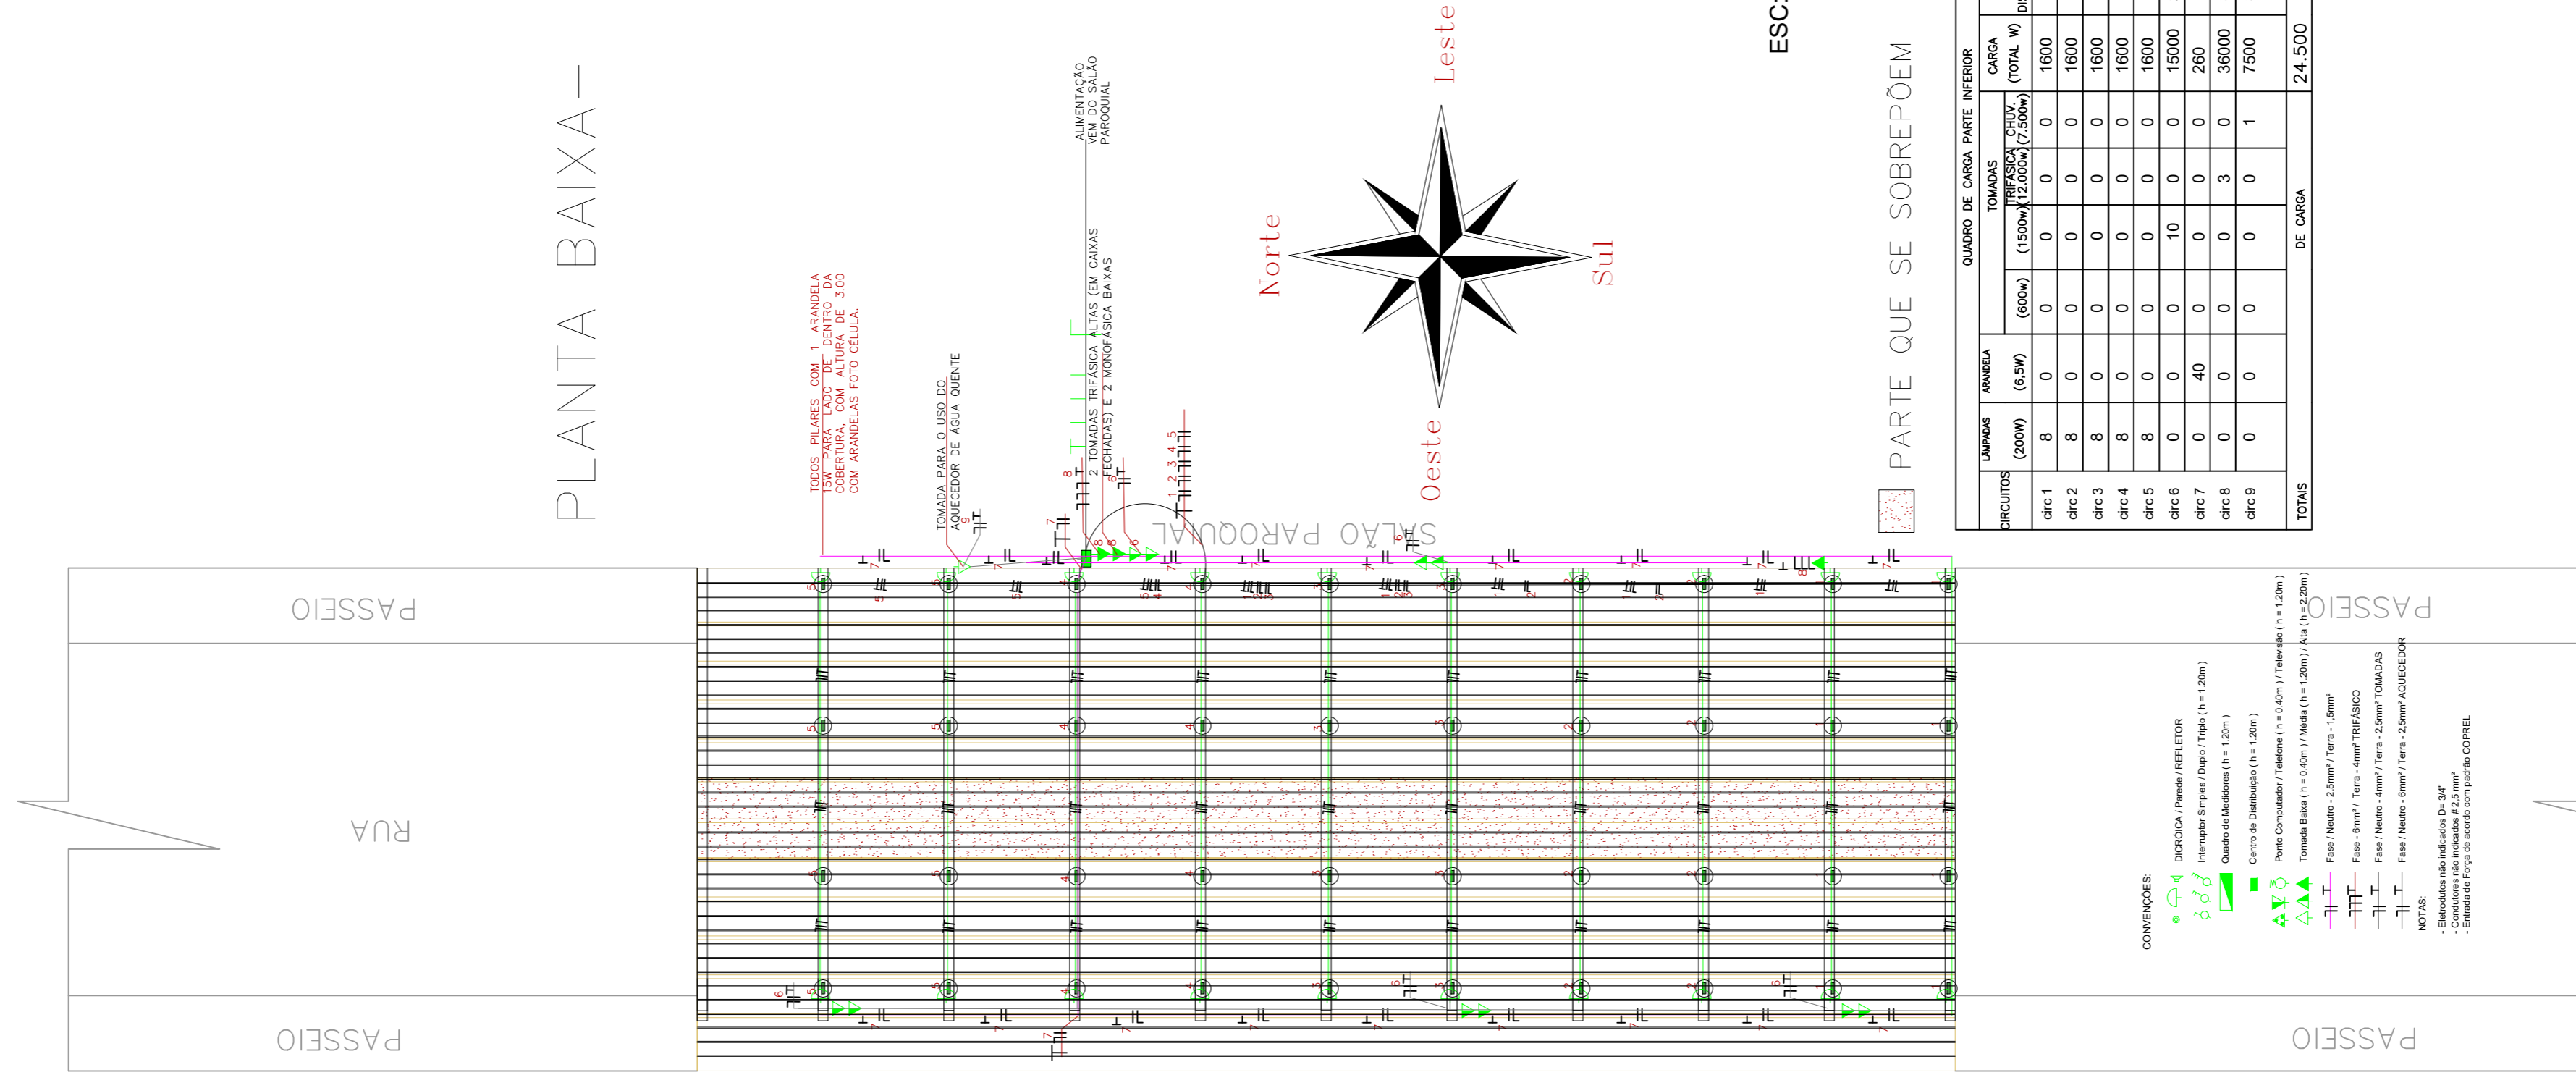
PLANTA BAIXA

TODOS PILARES COM 1 ARANDELA 15W PARA LADO DE DENTRO DA COBERTURA, COM ALTURA DE 3.00 COM ARANDELAS FOTO CÉLULA.

TOMADA PARA O USO DO AQUECEDOR DE AGUA QUENTE

ALIMENTAÇÃO VEM DO SALÃO PAROQUIAL

2 TOMADAS TRIFÁSICA ALTAS (EM CAIXAS FECHADAS) E 2 MONOFÁSICA BAIXAS

SALÃO PAROQUIAL

Norte

Leste

Sul

Oeste

ESC:

PARTE QUE SE SOBREPÕEM

QUADRO DE CARGA PARTE INFERIOR

| CIRCUITOS | LÂMPADAS (200W) | ARANDELA (6,5W) | TOMADAS (600w) | (1500w) | TRIFÁSICA (12.000w) | CHUV. (7.500w) | CARGA (TOTAL W) |
|---|---|---|---|---|---|---|---|
| circ 1 | 8 | 0 | 0 | 0 | 0 | 0 | 1600 |
| circ 2 | 8 | 0 | 0 | 0 | 0 | 0 | 1600 |
| circ 3 | 8 | 0 | 0 | 0 | 0 | 0 | 1600 |
| circ 4 | 8 | 0 | 0 | 0 | 0 | 0 | 1600 |
| circ 5 | 8 | 0 | 0 | 0 | 0 | 0 | 1600 |
| circ 6 | 0 | 0 | 0 | 10 | 0 | 0 | 15000 |
| circ 7 | 0 | 40 | 0 | 0 | 0 | 0 | 260 |
| circ 8 | 0 | 0 | 0 | 0 | 3 | 0 | 36000 |
| circ 9 | 0 | 0 | 0 | 0 | 0 | 1 | 7500 |
| TOTAIS | | | | DE CARGA | | | 24.500 |

PASSEIO

RUA

PASSEIO

PASSEIO

PASSEIO

CONVENÇÕES:
DICRÓICA / Parede / REFLETOR
Interruptor Simples / Duplo / Triplo ( h = 1.20m )
Quadro de Medidores ( h = 1.20m )
Centro de Distribuição ( h = 1.20m )
Ponto Computador / Telefone ( h = 0.40m ) / Televisão ( h = 1.20m )
Tomada Baixa ( h = 0.40m ) / Média ( h = 1.20m ) / Alta ( h = 2.20m )
Fase / Neutro - 2.5mm² / Terra - 1.5mm²
Fase - 6mm² / Terra - 4mm² TRIFÁSICO
Fase / Neutro - 4mm² / Terra - 2.5mm² TOMADAS
Fase / Neutro - 6mm² / Terra - 2.5mm² AQUECEDOR

NOTAS:
- Eletrodutos não indicados D= 3/4"
- Condutores não indicados # 2.5 mm²
- Entrada de Força de acordo com padrão COPREL